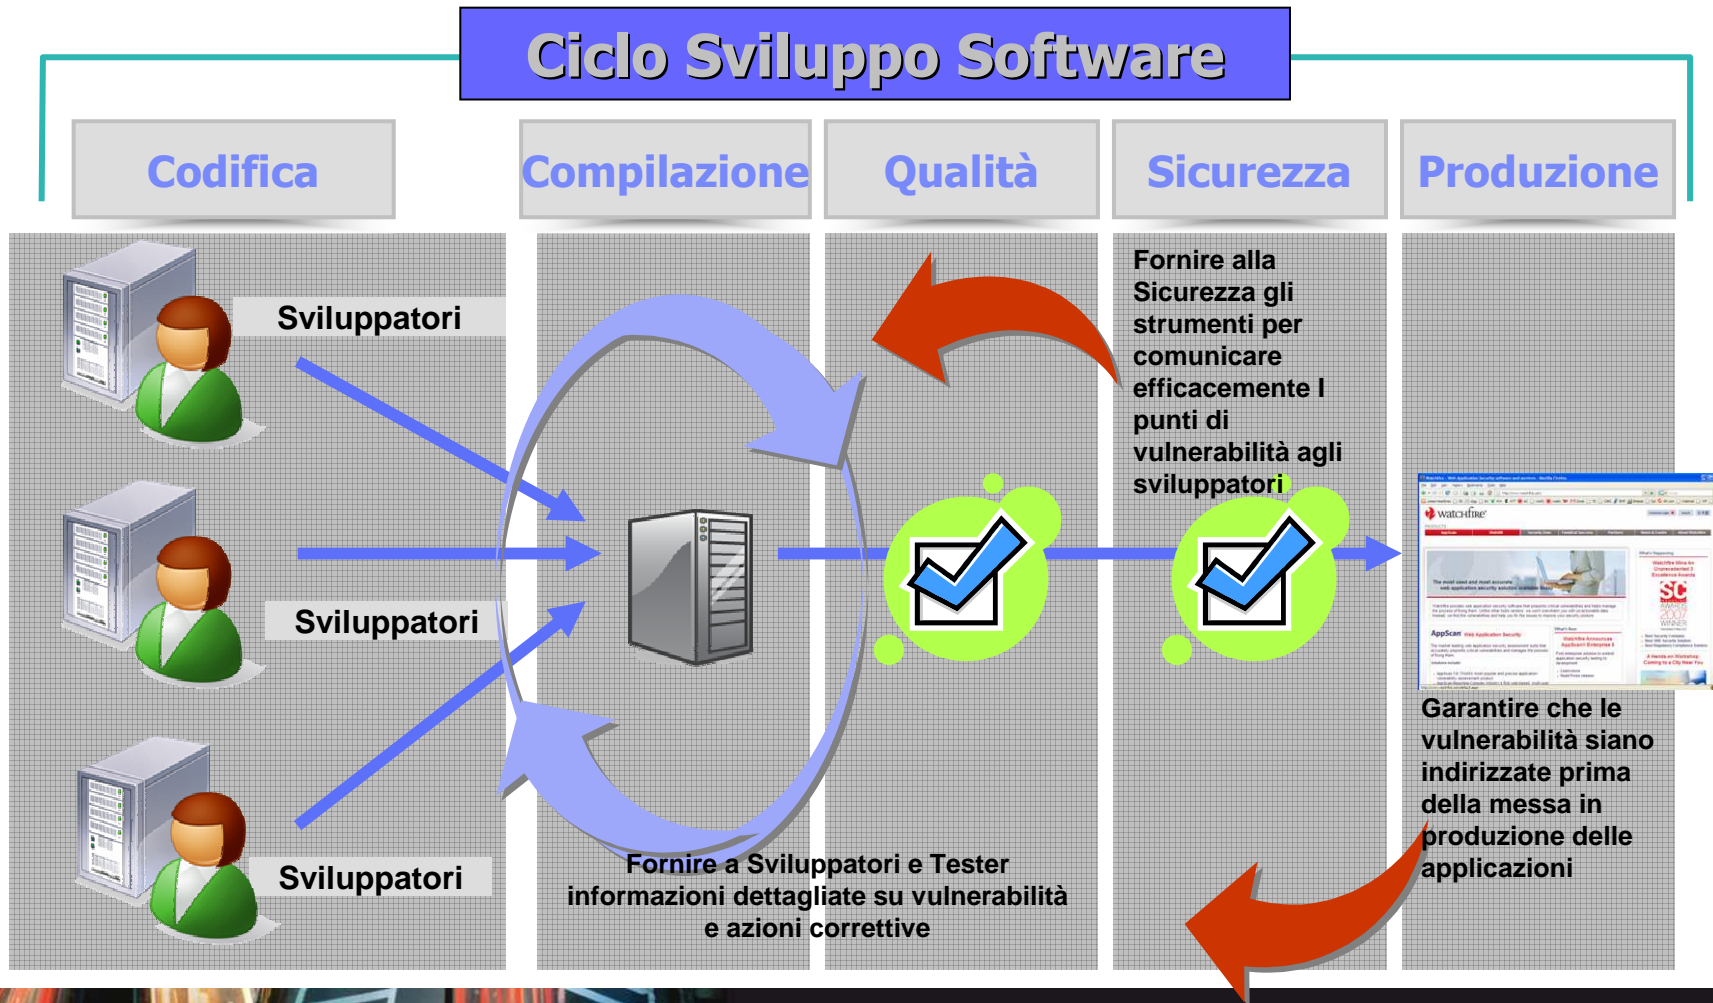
Ciclo Sviluppo Software

Codifica

Compilazione

Qualità

Sicurezza

Produzione

Sviluppatori

Sviluppatori

Sviluppatori

Fornire alla Sicurezza gli strumenti per comunicare efficacemente I punti di vulnerabilità agli sviluppatori

Garantire che le vulnerabilità siano indirizzate prima della messa in produzione delle applicazioni

Fornire a Sviluppatori e Tester informazioni dettagliate su vulnerabilità e azioni correttive